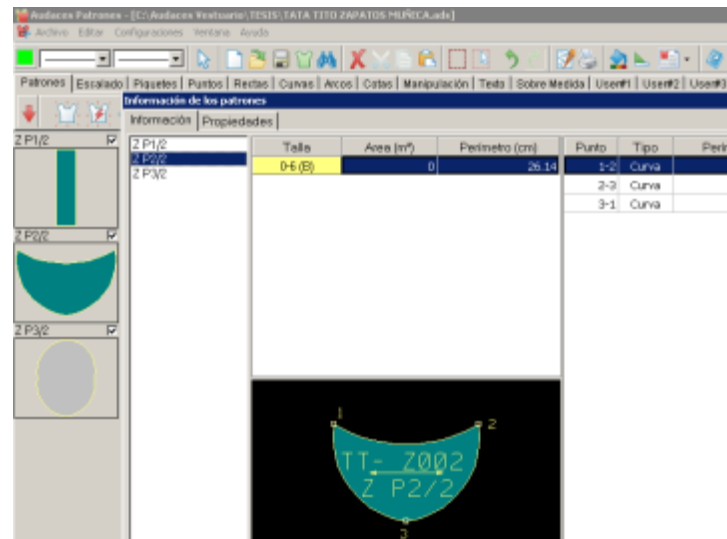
Audaces Patrones - [C:\Audaces Vestuario\TESIS\TATA TITO ZAPATOS MUÑECA.adr]
Archivo Editar Configuraciones Ventana Ayuda

Patrones | Escalado | Piquetes | Puntos | Rectas | Curvas | Arcos | Cotas | Manipulación | Texto | Sobre Medida | User#1 | User#2 | User#3

Información de los patrones
Información | Propiedades

Z P1/2
Z P2/2
Z P3/2

Z P1/2
Z P2/2
Z P3/2

| Talla | Area (m²) | Perímetro (cm) |
|---|---|---|
| 0-6 (B) | 0 | 26.14 |

| Punto | Tipo | Peri |
|---|---|---|
| 1-2 | Curva | |
| 2-3 | Curva | |
| 3-1 | Curva | |

1
2
TT- Z002
Z P2/2
3